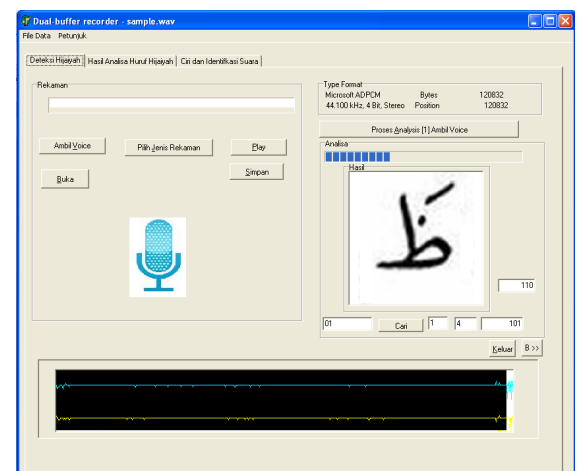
Dual-buffer recorder - sample.wav

File Data Petunjuk

Deteksi Hijaiyah | Hasil Analisa Huruf Hijaiyah | Ciri dan Identifikasi Suara

Rekaman

Ambil Voice

Pilih Jenis Rekaman

Play

Buka

Simpan

Type Format
Microsoft ADPCM Bytes 120832
44.100 kHz, 4 Bit, Stereo Position 120832

Proses Analysis [1] Ambil Voice

Analisa

Hasil

ظَ

110

01

Cari

1

4

101

Keluar

B >>